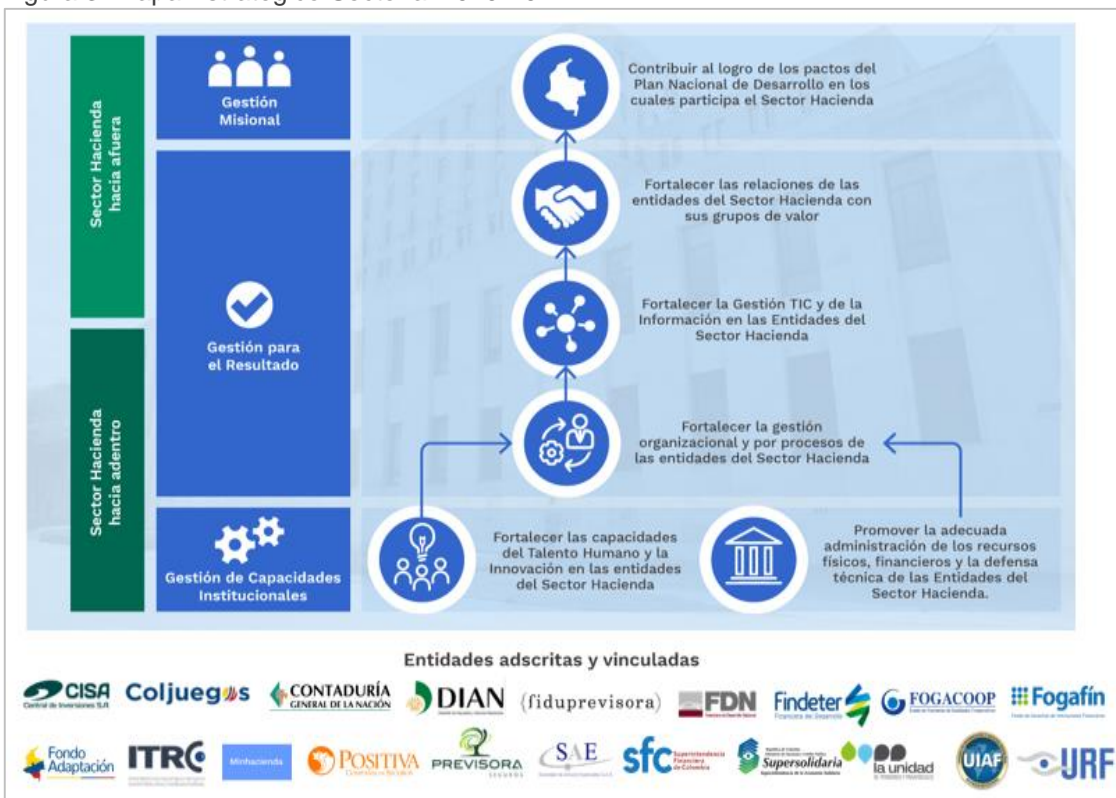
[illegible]

Sector Hacienda hacia afuera

Sector Hacienda hacia adentro

Gestión Misional

Gestión para el Resultado

Gestión de Capacidades Institucionales

Contribuir al logro de los pactos del Plan Nacional de Desarrollo en los cuales participa el Sector Hacienda

Fortalecer las relaciones de las entidades del Sector Hacienda con sus grupos de valor

Fortalecer la Gestión TIC y de la Información en las Entidades del Sector Hacienda

Fortalecer la gestión organizacional y por procesos de las entidades del Sector Hacienda

Fortalecer las capacidades del Talento Humano y la Innovación en las entidades del Sector Hacienda

Promover la adecuada administración de los recursos físicos, financieros y la defensa técnica de las Entidades del Sector Hacienda.

Entidades adscritas y vinculadas

CISA Central de Inversiones S.A. Coljuegos CONTADURÍA GENERAL DE LA NACIÓN DIAN (fiduprevisora) FDN Findeter FOGACOOP Fogafín

Fondo Adaptación ITRC Minhacienda POSITIVA PREVISORA SAE sfc Superintendencia Financiera de Colombia Supersolidaria la unidad UIAF URF